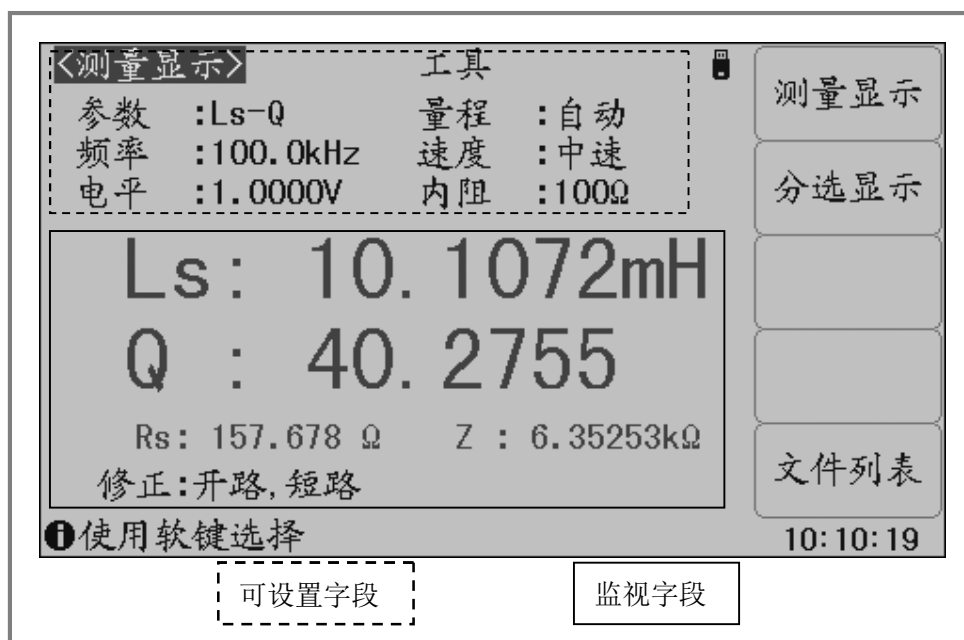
<测量显示> 工具

参数 :Ls-Q 量程 :自动
频率 :100.0kHz 速度 :中速
电平 :1.0000V 内阻 :100Ω

Ls: 10.1072mH
Q : 40.2755

Rs: 157.678 Ω Z : 6.35253kΩ
修正:开路,短路

使用软键选择

测量显示
分选显示
文件列表

10:10:19

可设置字段
监视字段